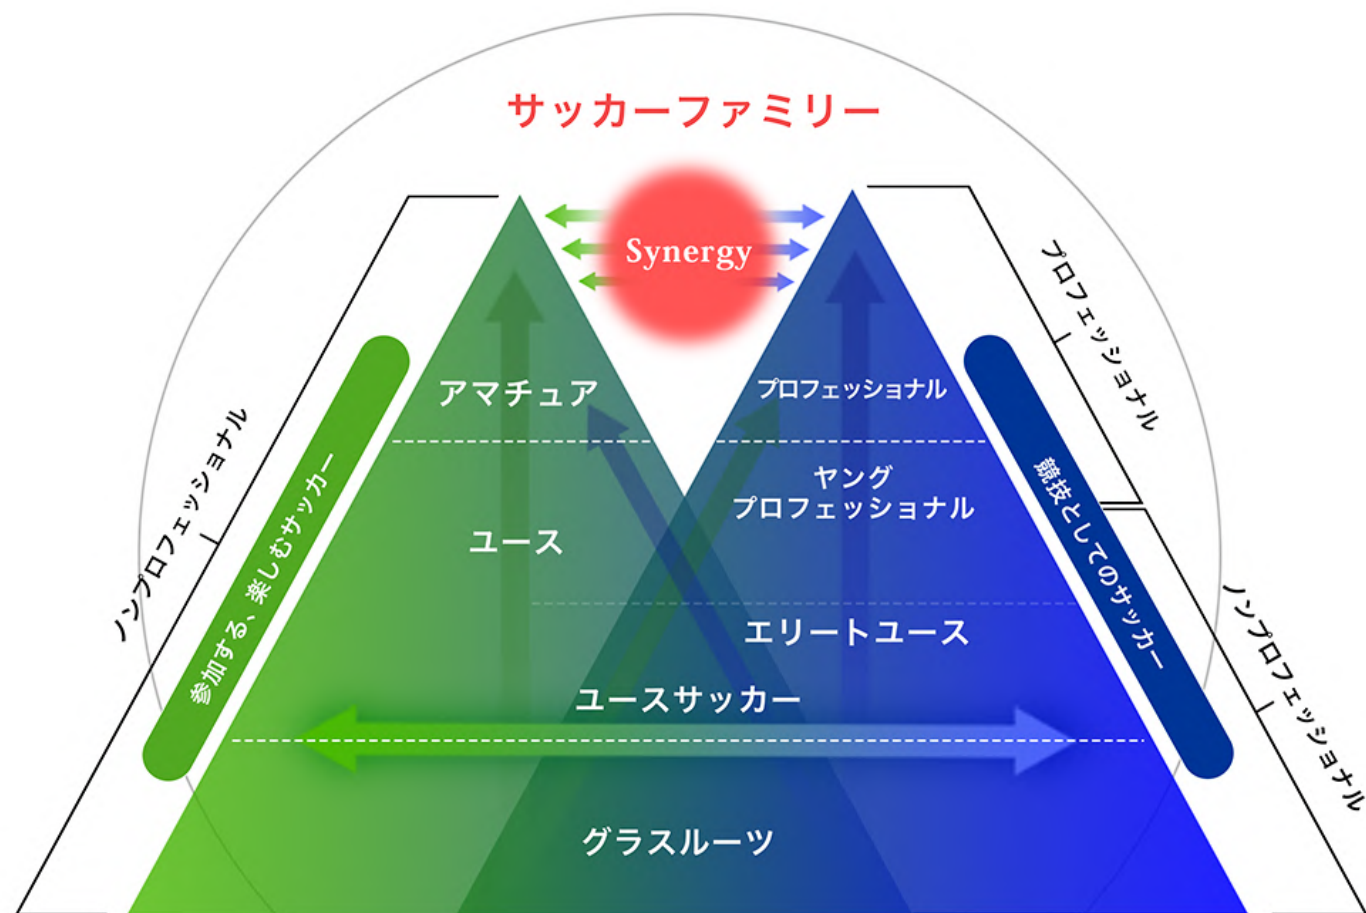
サッカーファミリー

Synergy

ノンプロフェッショナル

参加する、楽しむサッカー

アマチュア

ユース

プロフェッショナル

ヤング
プロフェッショナル

エリートユース

ユースサッカー

グラスルーツ

競技としてのサッカー

プロフェッショナル

ノンプロフェッショナル